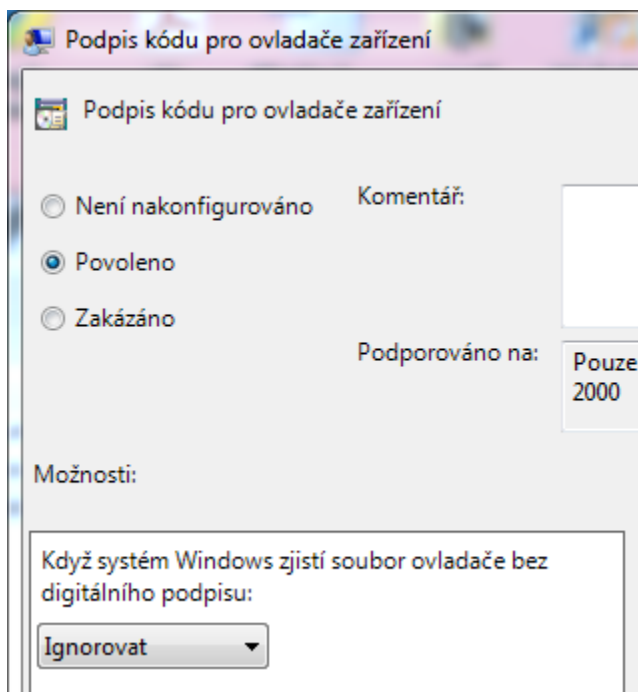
Podpis kódu pro ovladače zařízení

Podpis kódu pro ovladače zařízení

Není nakonfigurováno

Povoleno

Zakázáno

Komentář:

Podporováno na:

Pouze
2000

Možnosti:

Když systém Windows zjistí soubor ovladače bez digitálního podpisu:

Ignorovat